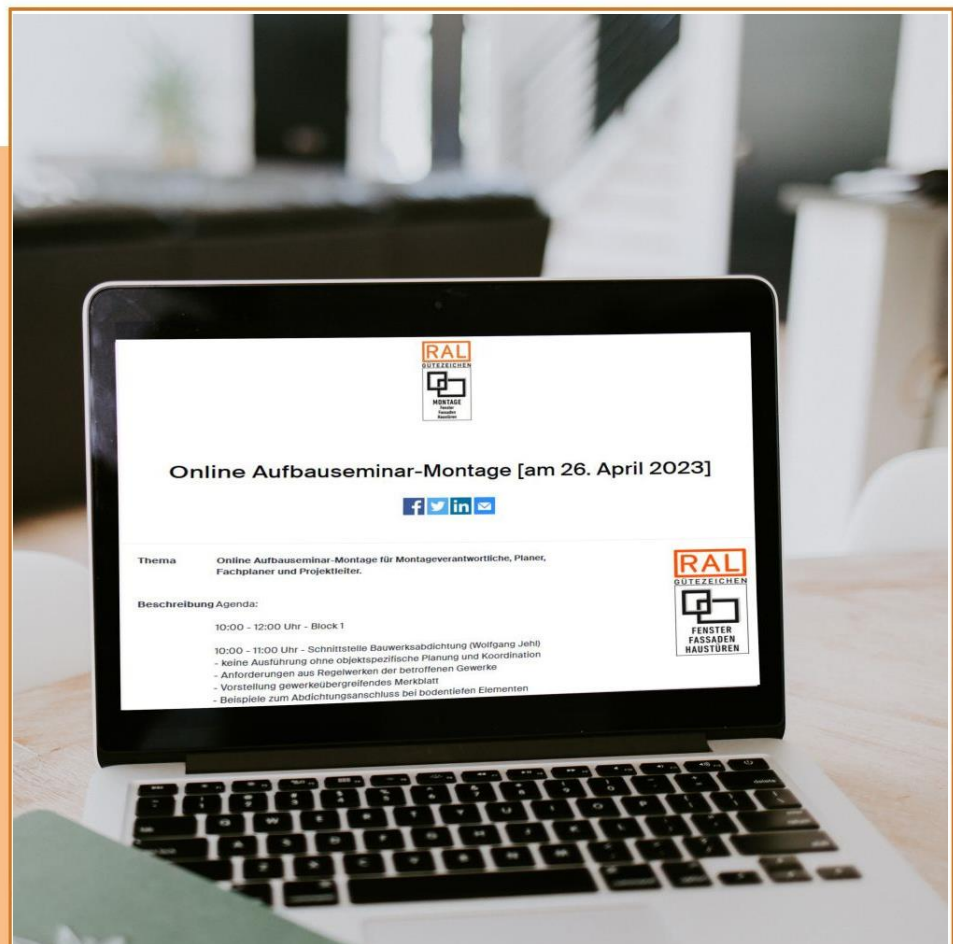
RAL
GÜTEZEICHEN
MONTAGE
Fenster
Fassaden
Haustüren

Online Aufbauseminar-Montage [am 26. April 2023]

Thema Online Aufbauseminar-Montage für Montageverantwortliche, Planer, Fachplaner und Projektleiter.

RAL
GÜTEZEICHEN
FENSTER
FASSADEN
HAUSTÜREN

Beschreibung Agenda:

10:00 - 12:00 Uhr - Block 1

10:00 - 11:00 Uhr - Schnittstelle Bauwerksabdichtung (Wolfgang Jehl)
- keine Ausführung ohne objektspezifische Planung und Koordination
- Anforderungen aus Regelwerken der betroffenen Gewerke
- Vorstellung gewerkeübergreifendes Merkblatt
- Beispiele zum Abdichtungsanschluss bei bodentiefen Elementen